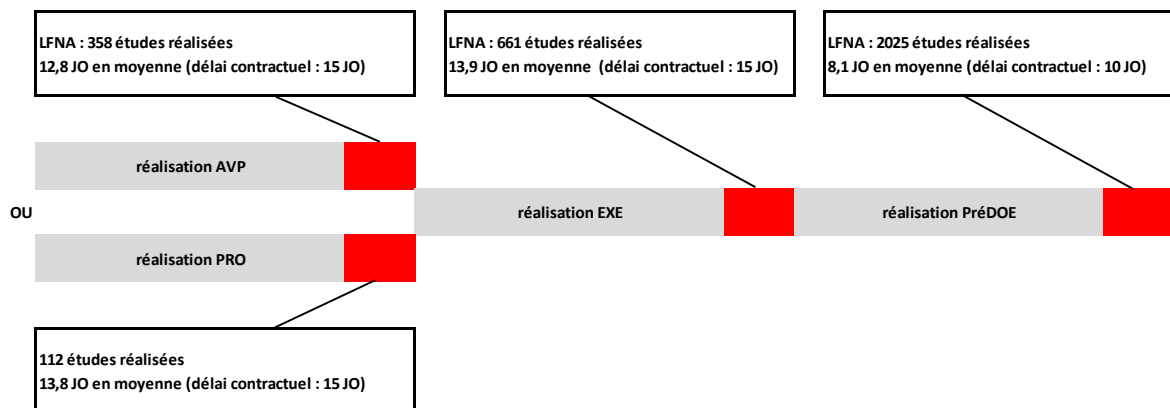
LFNA : 358 études réalisées
12,8 JO en moyenne (délai contractuel : 15 JO)

LFNA : 661 études réalisées
13,9 JO en moyenne (délai contractuel : 15 JO)

LFNA : 2025 études réalisées
8,1 JO en moyenne (délai contractuel : 10 JO)

réalisation AVP

OU

réalisation EXE

réalisation PréDOE

réalisation PRO

112 études réalisées
13,8 JO en moyenne (délai contractuel : 15 JO)